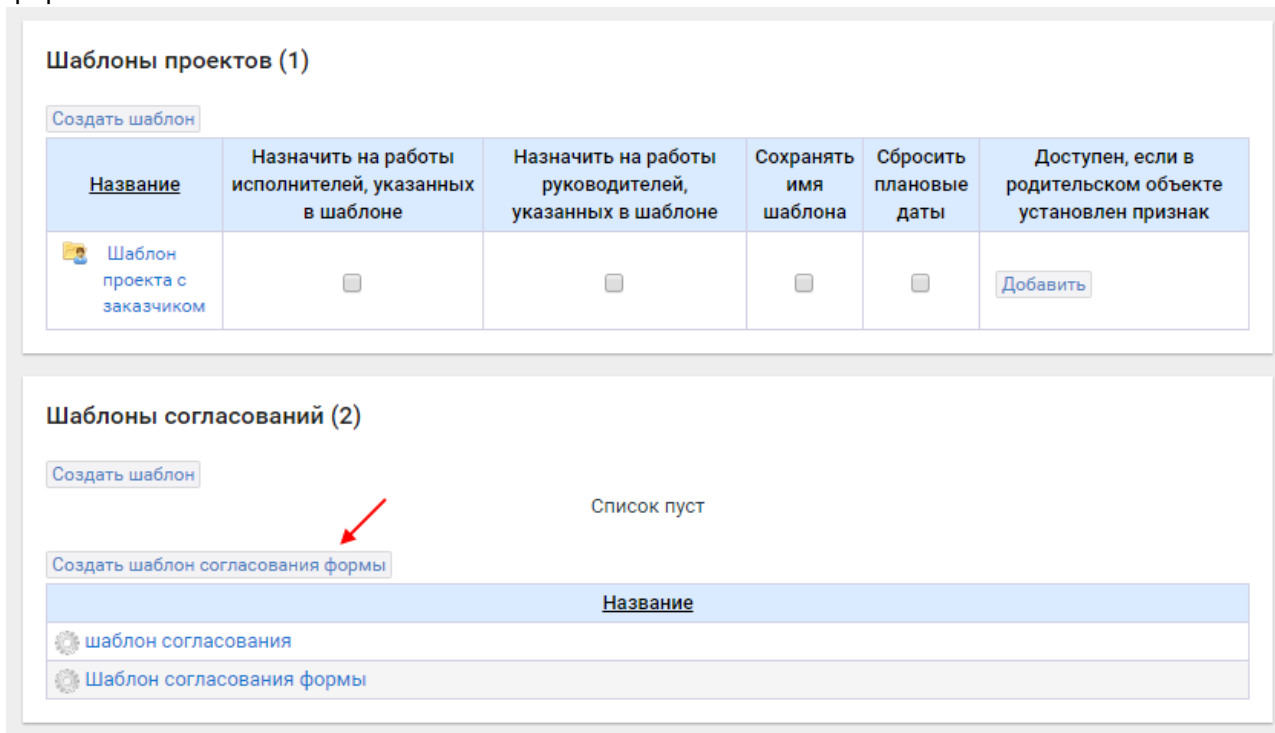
Шаблоны проектов (1)

Создать шаблон

| Название | Назначить на работы исполнителей, указанных в шаблоне | Назначить на работы руководителей, указанных в шаблоне | Сохранять имя шаблона | Сбросить плановые даты | Доступен, если в родительском объекте установлен признак |
|---|---|---|---|---|---|
| Шаблон проекта с заказчиком | | | | | Добавить |

Шаблоны согласований (2)

Создать шаблон

Список пуст

Создать шаблон согласования формы

| Название |
|---|
| шаблон согласования |
| Шаблон согласования формы |